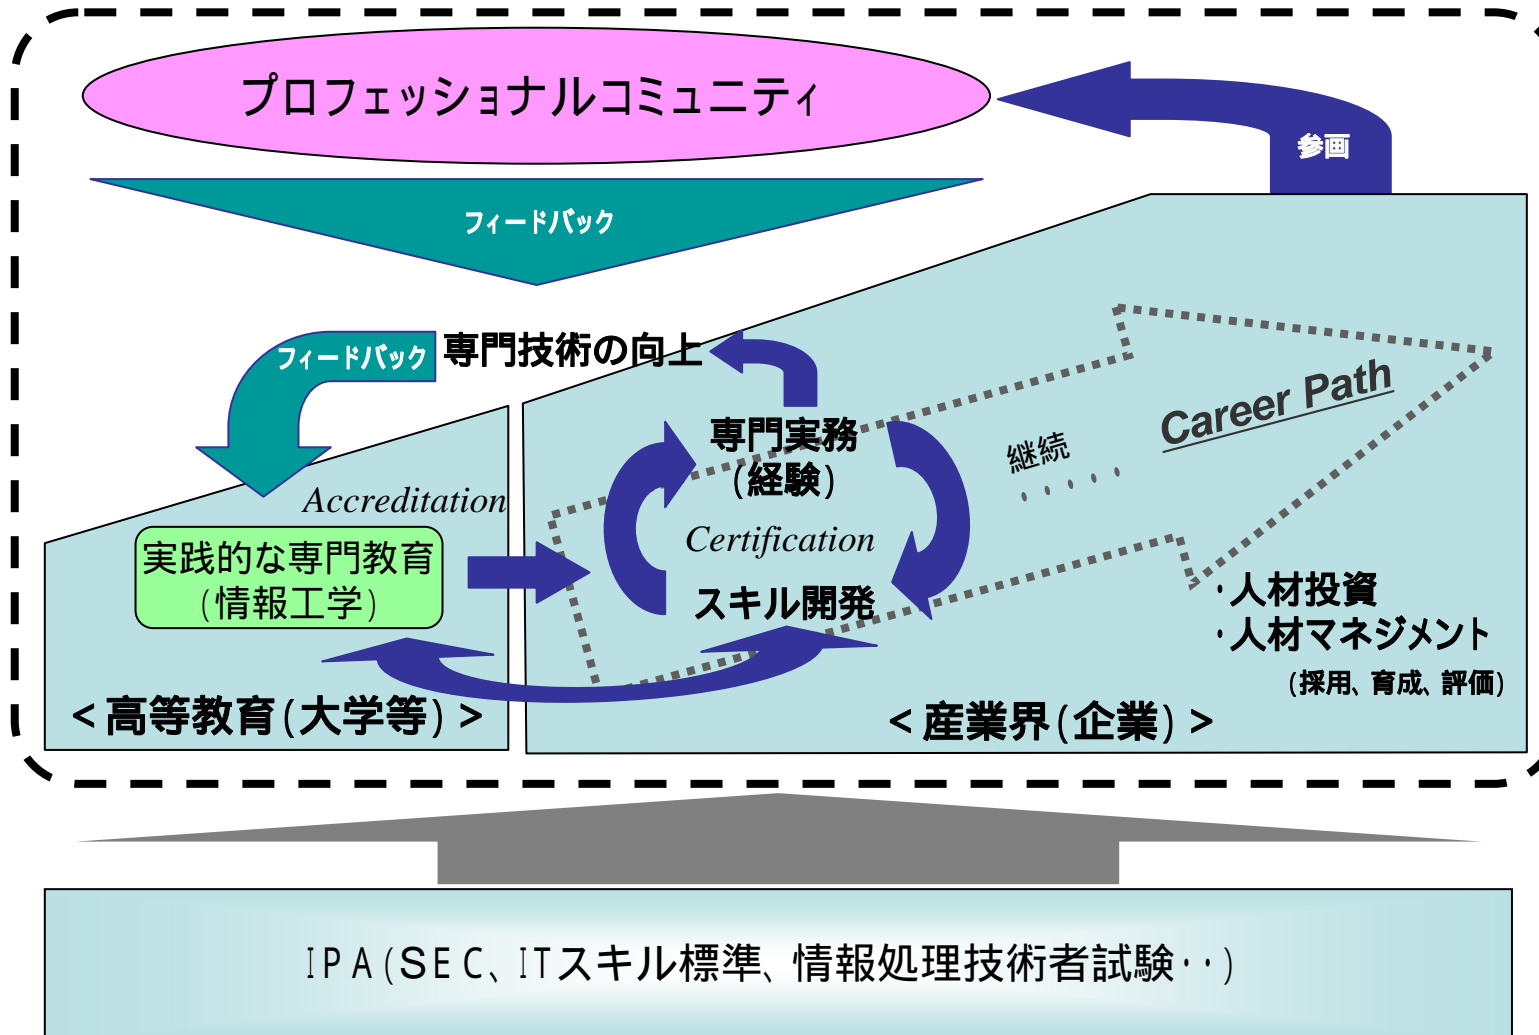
プロフェッショナルコミュニティ

参画

フィードバック

フィードバック

専門技術の向上

専門実務
(経験)

継続

Career Path

Accreditation

実践的な専門教育
(情報工学)

Certification

スキル開発

・人材投資
・人材マネジメント
(採用、育成、評価)

<高等教育(大学等)>

<産業界(企業)>

IPA(SEC、ITスキル標準、情報処理技術者試験・・)